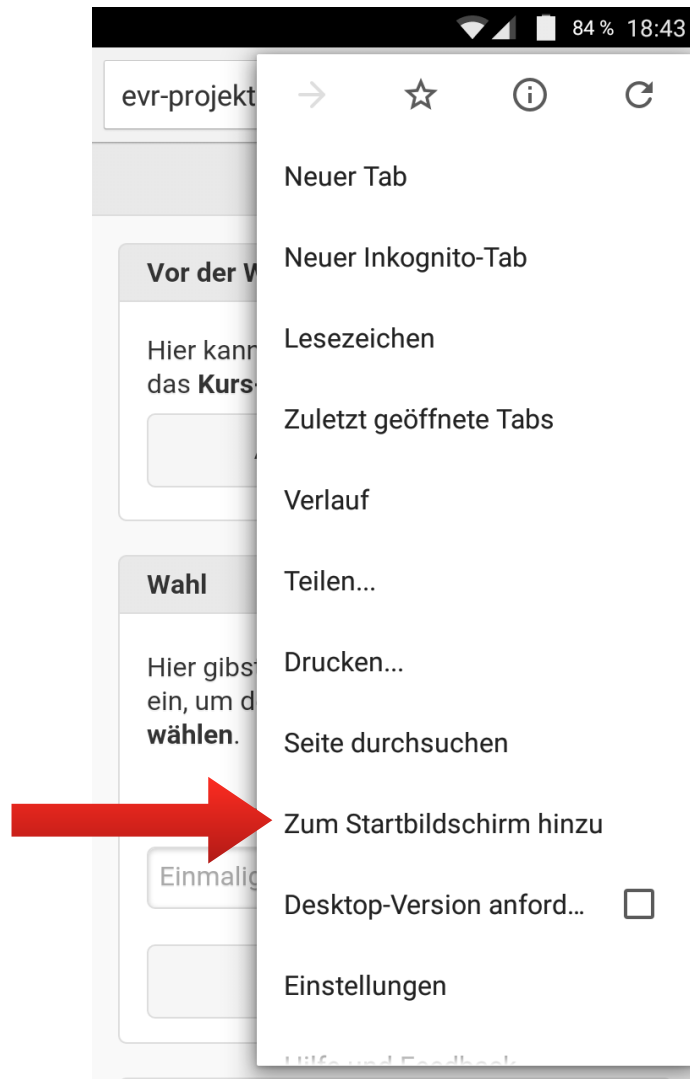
84 % 18:43

evr-projekt

Vor der W

Hier kann
das **Kurs-**

Wahl

Hier gibst
ein, um d
**wählen**.

Einmalig

Neuer Tab

Neuer Inkognito-Tab

Lesezeichen

Zuletzt geöffnete Tabs

Verlauf

Teilen...

Drucken...

Seite durchsuchen

Zum Startbildschirm hinzu

Desktop-Version anford...

Einstellungen

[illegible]